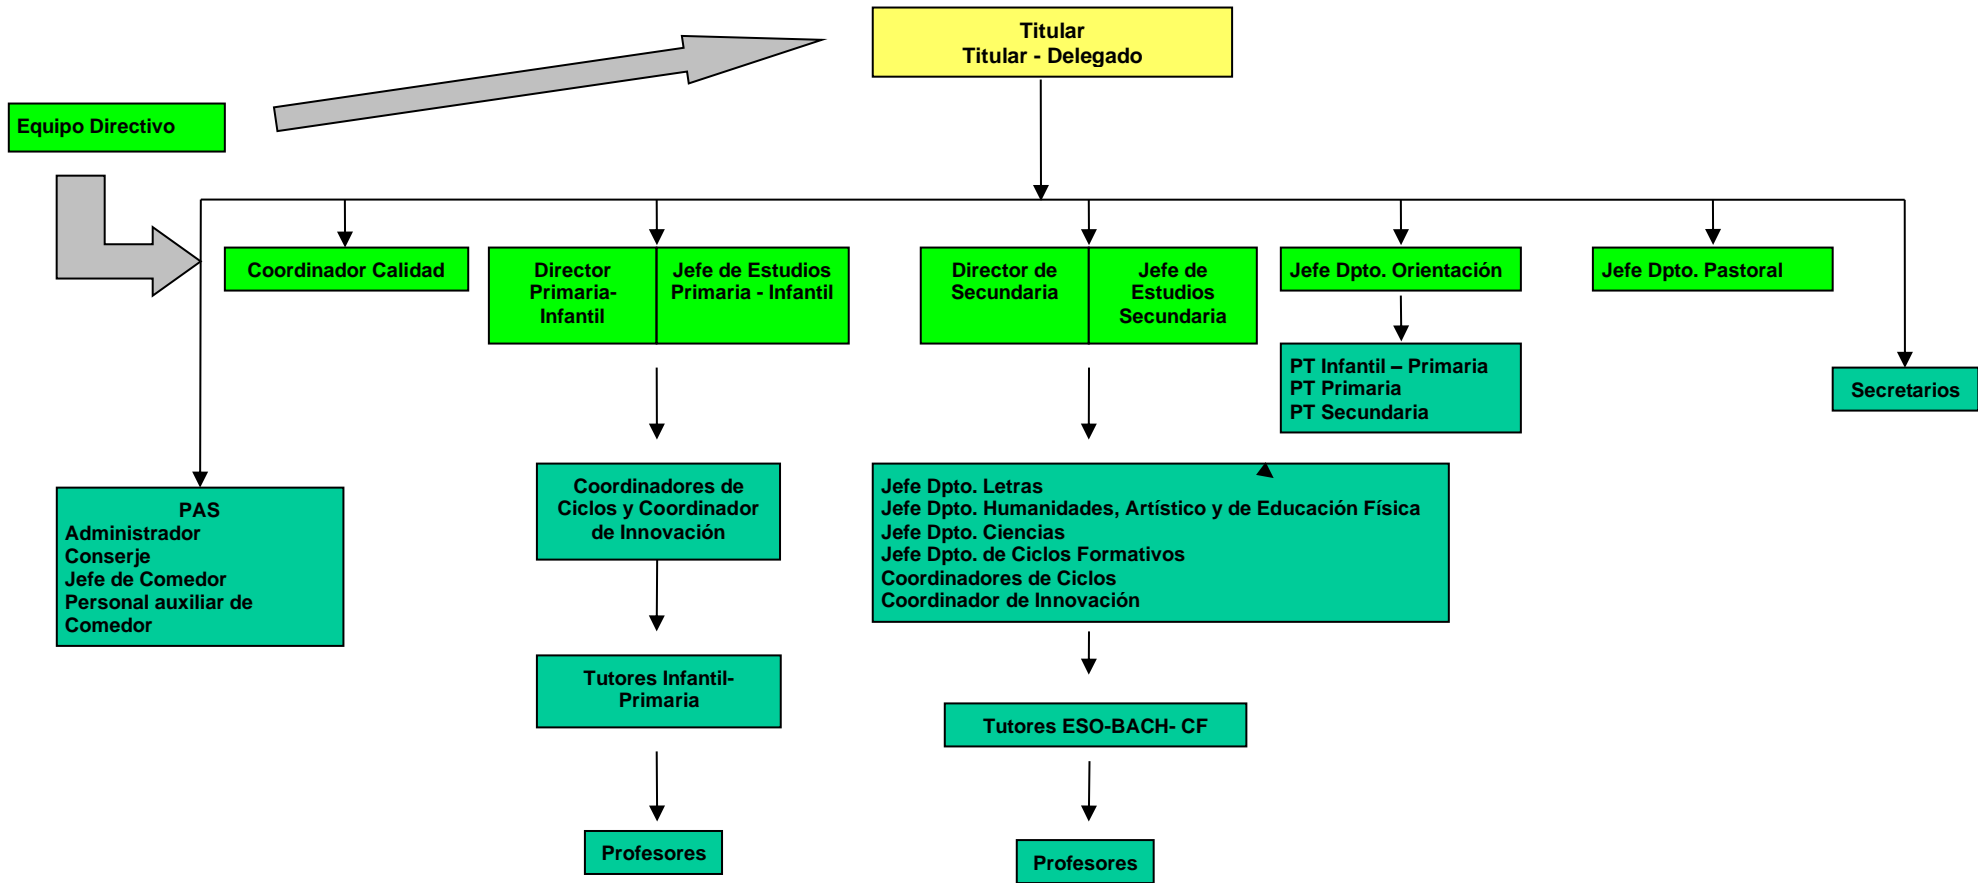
Titular
Titular - Delegado

Equipo Directivo

Coordinador Calidad

Director Primaria-Infantil

Jefe de Estudios Primaria - Infantil

Director de Secundaria

Jefe de Estudios Secundaria

Jefe Dpto. Orientación

Jefe Dpto. Pastoral

PT Infantil – Primaria
PT Primaria
PT Secundaria

Secretarios

PAS
Administrador
Conserje
Jefe de Comedor
Personal auxiliar de Comedor

Coordinadores de Ciclos y Coordinador de Innovación

Jefe Dpto. Letras
Jefe Dpto. Humanidades, Artístico y de Educación Física
Jefe Dpto. Ciencias
Jefe Dpto. de Ciclos Formativos
Coordinadores de Ciclos
Coordinador de Innovación

Tutores Infantil-Primaria

Tutores ESO-BACH- CF

Profesores

Profesores